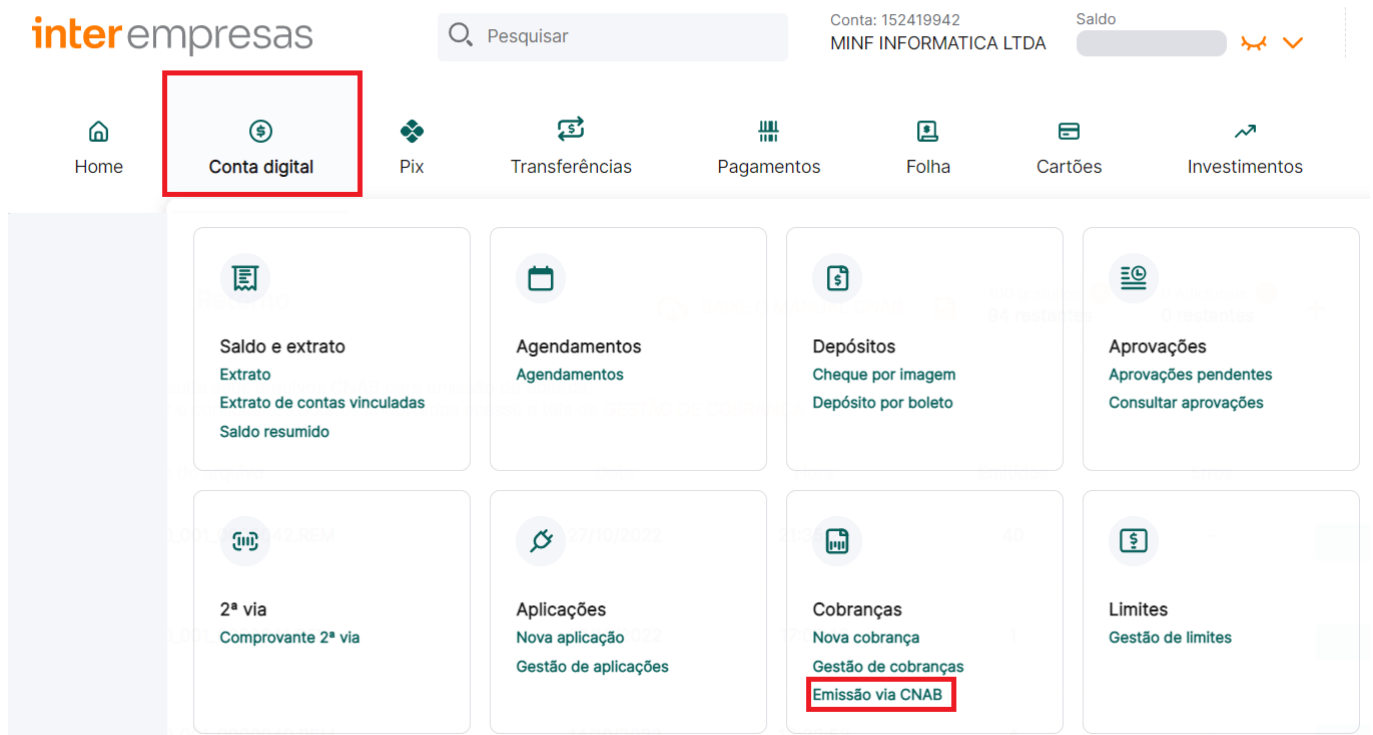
inter empresas

Pesquisar

Conta: 152419942
MINF INFORMATICA LTDA

Saldo

Home

Conta digital

Pix

Transferências

Pagamentos

Folha

Cartões

Investimentos

Saldo e extrato
Extrato
Extrato de contas vinculadas
Saldo resumido

Agendamentos
Agendamentos

Depósitos
Cheque por imagem
Depósito por boleto

Aprovações
Aprovações pendentes
Consultar aprovações

2ª via
Comprovante 2ª via

Aplicações
Nova aplicação
Gestão de aplicações

Cobranças
Nova cobrança
Gestão de cobranças
Emissão via CNAB

Limites
Gestão de limites